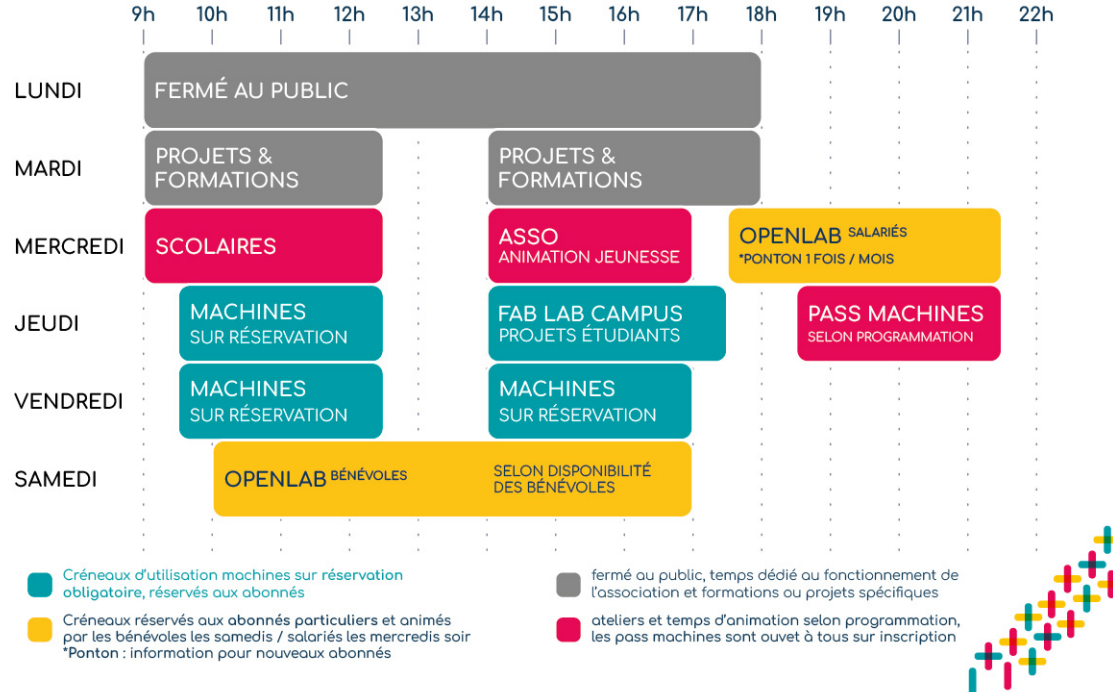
9h 10h 11h 12h 13h 14h 15h 16h 17h 18h 19h 20h 21h 22h

LUNDI
FERMÉ AU PUBLIC

MARDI
PROJETS & FORMATIONS
PROJETS & FORMATIONS

MERCREDI
SCOLAIRES
ASSO
ANIMATION JEUNESSE
OPENLAB SALARIÉS
*PONTON 1 FOIS / MOIS

JEUDI
MACHINES
SUR RÉSERVATION
FAB LAB CAMPUS
PROJETS ÉTUDIANTS
PASS MACHINES
SELON PROGRAMMATION

VENDREDI
MACHINES
SUR RÉSERVATION
MACHINES
SUR RÉSERVATION

SAMEDI
OPENLAB BÉNÉVOLES
SELON DISPONIBILITÉ DES BÉNÉVOLES

Créneaux d'utilisation machines sur réservation obligatoire, réservés aux abonnés

Créneaux réservés aux abonnés particuliers et animés par les bénévoles les samedis / salariés les mercredis soir
*Ponton : information pour nouveaux abonnés

fermé au public, temps dédié au fonctionnement de l'association et formations ou projets spécifiques

ateliers et temps d'animation selon programmation, les pass machines sont ouvet à tous sur inscription